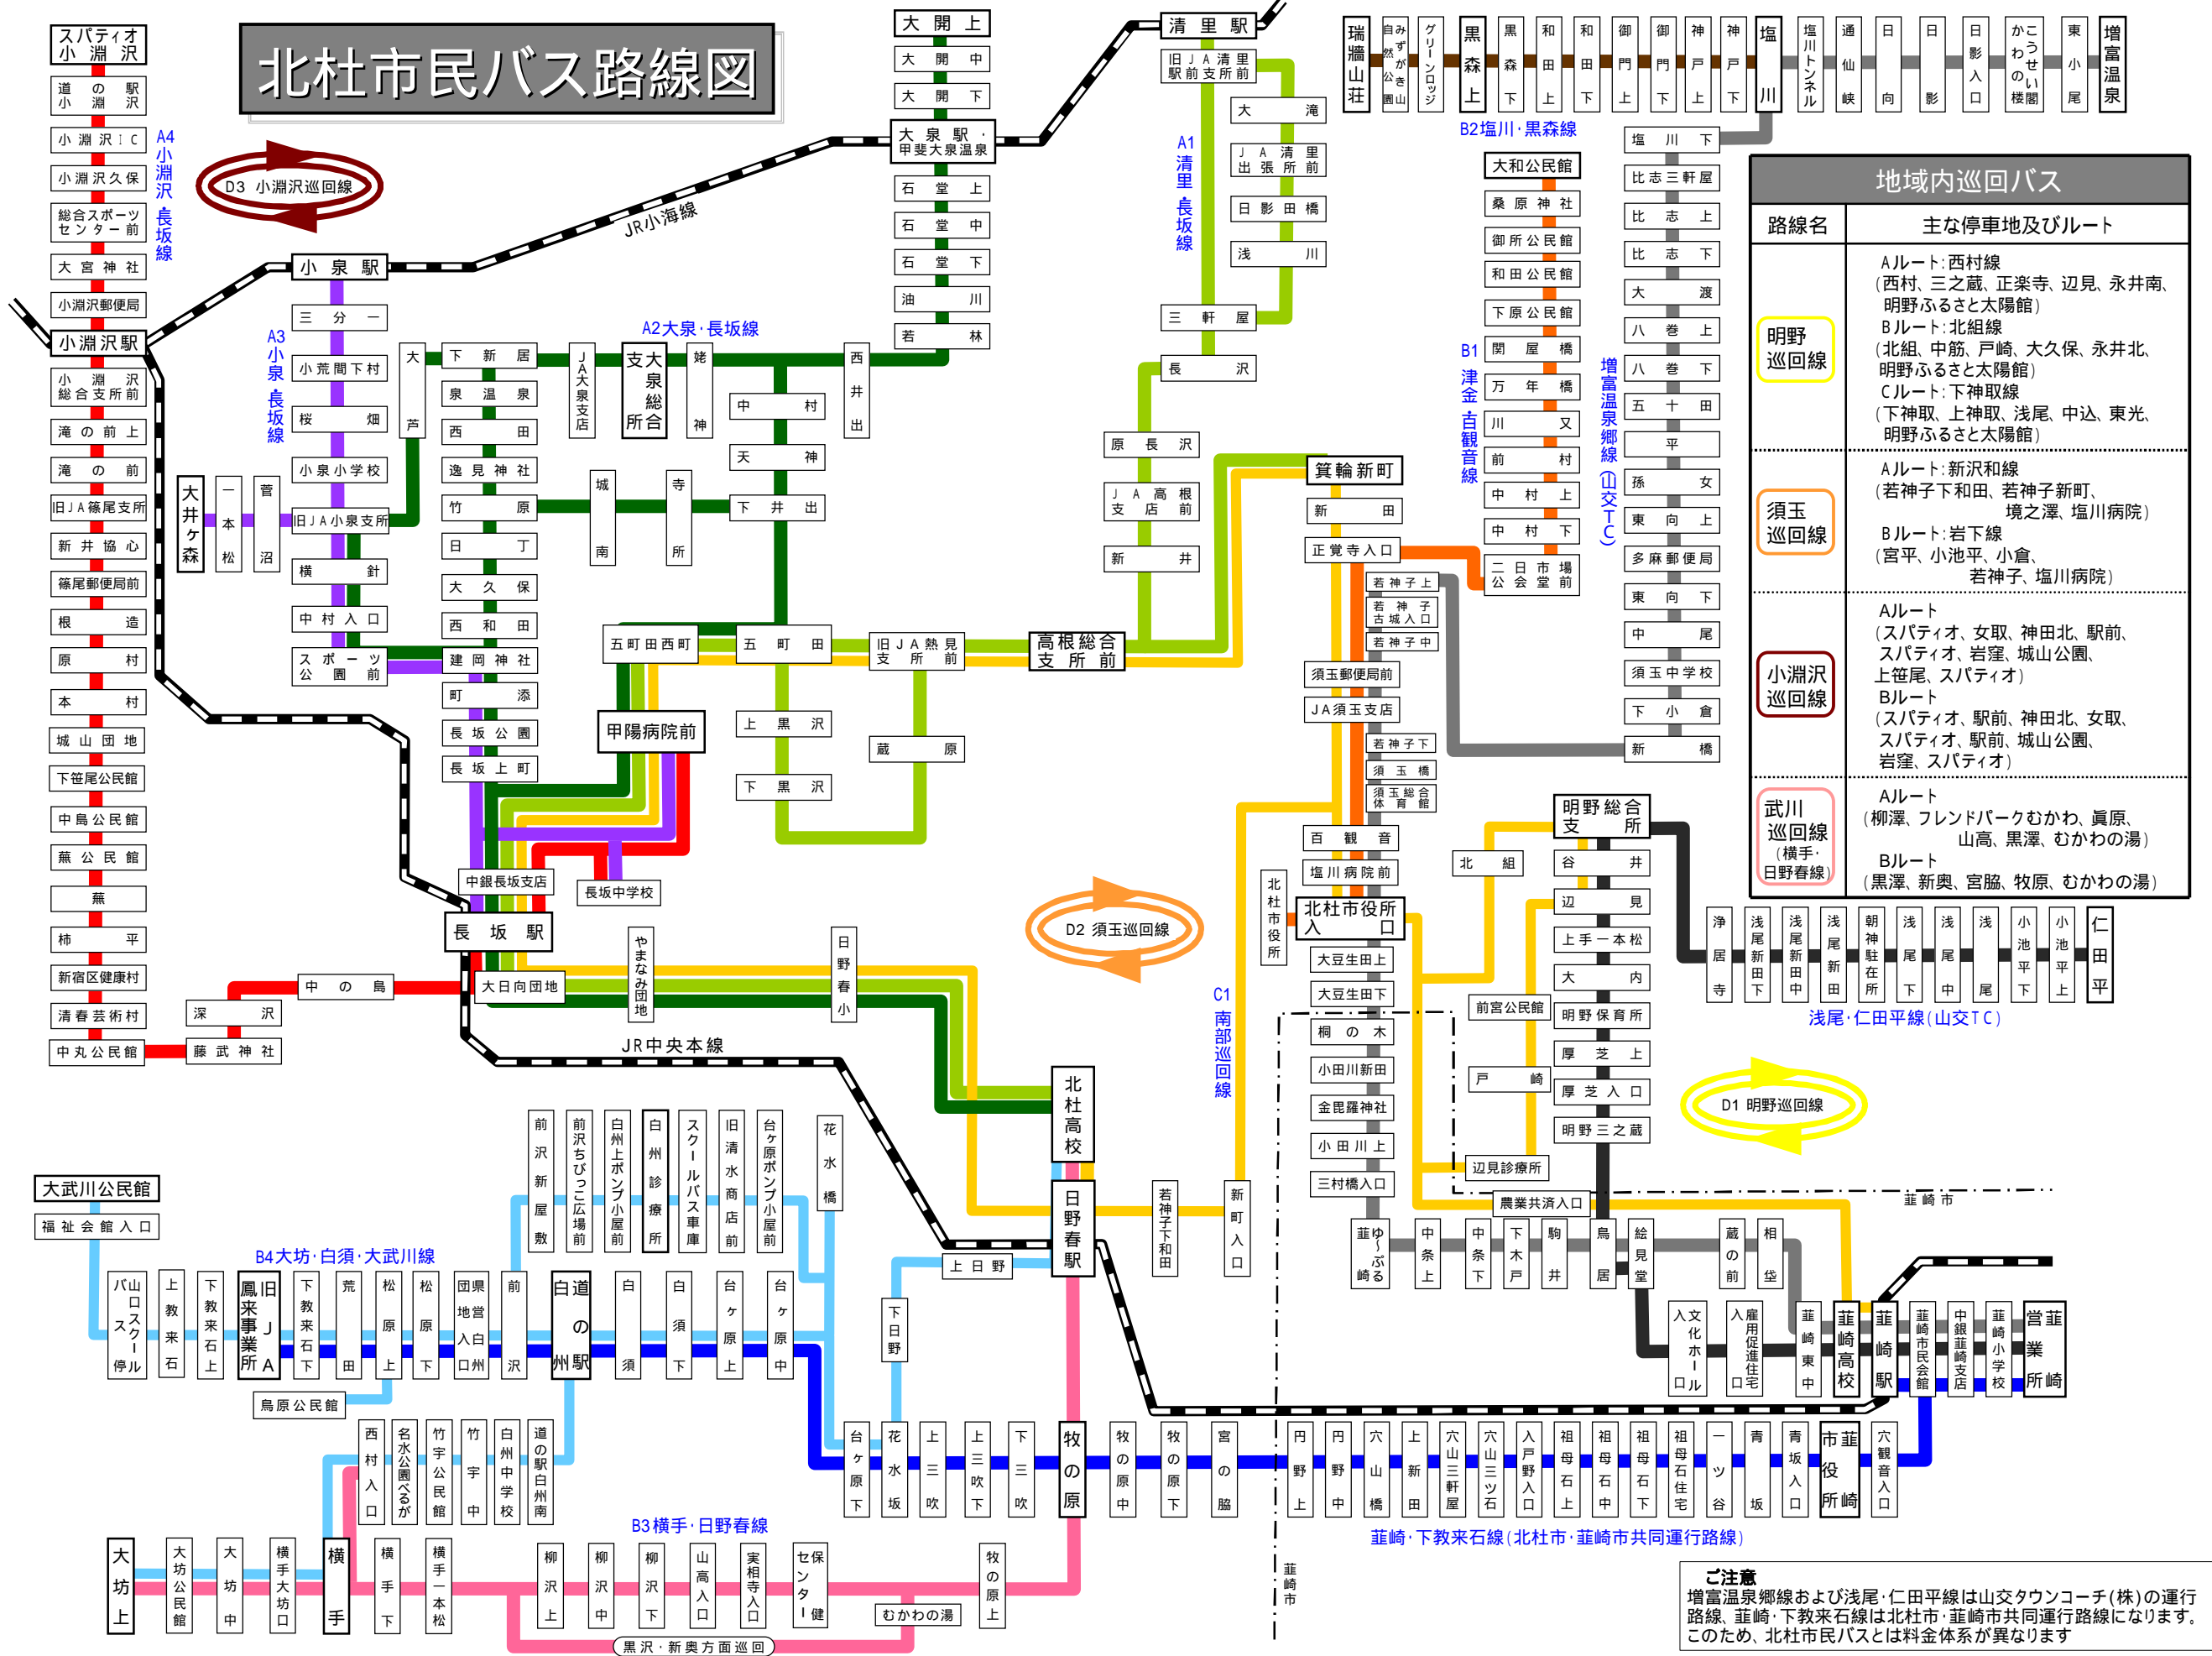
北杜市民バス路線図

スパティオ小淵沢
道の駅小淵沢
小淵沢IC
小淵沢久保
総合スポーツセンター前
大宮神社
小淵沢郵便局
小淵沢駅
小淵沢総合支所前
滝の前上
滝の前
旧JA篠尾支所
新井協心
篠尾郵便局前
根造
原村
本村
城山団地
下笹尾公民館
中島公民館
蕪公民館
蕪
柿平
新宿区健康村
清春芸術村
中丸公民館
A4 小淵沢・長坂線
D3 小淵沢巡回線
JR小海線

小泉駅
三分一
小荒間下村
桜畑
小泉小学校
旧JA小泉支所
横針
中村入口
スポーツ公園前
A3 小泉・長坂線
大井ヶ森
一本松
菅沼
大芦

大開上
大開中
大開下
大泉駅・甲斐大泉温泉
石堂上
石堂中
石堂下
油川
若林

A2大泉・長坂線
下新居
泉温泉
西田
逸見神社
竹原
日丁
大久保
西和田
建岡神社
町添
長坂公園
長坂上町
JA大泉支店
大泉総合支所
姥神
西井出
中村
天神
下井出
城南
寺所
五町田西町
五町田
上黒沢
下黒沢
旧JA熱見支所前
蔵原
高根総合支所前
甲陽病院前
中銀長坂支店
長坂中学校
長坂駅
中の島
深沢
藤武神社
大日向団地
やまなみ団地
日野春小
JR中央本線
北杜高校
日野春駅

清里駅
旧JA清里駅前支所前
大滝
JA清里出張所前
日影田橋
浅川
三軒屋
長沢
原長沢
JA高根支店前
新井
A1 清里・長坂線
箕輪新町
新田
正覚寺入口
若神子上
若神子古城入口
若神子中
須玉郵便局前
JA須玉支店
若神子下
須玉橋
須玉総合体育館
百観音
塩川病院前
北杜市役所入口
北杜市役所
大豆生田上
大豆生田下
桐の木
小田川新田
金毘羅神社
小田川上
三村橋入口
若神子下和田
新町入口
C1 南部巡回線
D2 須玉巡回線

瑞牆山荘
みずがき自然公園
グリーンロッジ
黒森上
黒森下
和田上
和田下
御門上
御門下
神戸上
神戸下
塩川
塩川トンネル
通仙峡
日向
日影
日影入口
こうせいかわの楼閣
東小尾
増富温泉
B2塩川・黒森線
大和公民館
桑原神社
御所公民館
和田公民館
下原公民館
関屋橋
万年橋
川又
前村
中村上
中村下
二日市場公会堂前
B1 津金・百観音線
塩川下
比志三軒屋
比志上
比志下
大渡
八巻上
八巻下
五十田
平
孫女
東向上
多麻郵便局
東向下
中尾
須玉中学校
下小倉
新橋
増富温泉郷線（山交TC）

地域内巡回バス
| 路線名 | 主な停車地及びルート |
|---|---|
| 明野巡回線 | Aルート：西村線（西村、三之蔵、正楽寺、辺見、永井南、明野ふるさと太陽館） Bルート：北組線（北組、中筋、戸崎、大久保、永井北、明野ふるさと太陽館） Cルート：下神取線（下神取、上神取、浅尾、中込、東光、明野ふるさと太陽館） |
| 須玉巡回線 | Aルート：新沢和線（若神子下和田、若神子新町、境之澤、塩川病院） Bルート：岩下線（宮平、小池平、小倉、若神子、塩川病院） |
| 小淵沢巡回線 | Aルート（スパティオ、女取、神田北、駅前、スパティオ、岩窪、城山公園、上笹尾、スパティオ） Bルート（スパティオ、駅前、神田北、女取、スパティオ、駅前、城山公園、岩窪、スパティオ） |
| 武川巡回線（横手・日野春線） | Aルート（柳澤、フレンドパークむかわ、眞原、山高、黒澤、むかわの湯） Bルート（黒澤、新奥、宮脇、牧原、むかわの湯） |

明野総合支所
北組
谷井
辺見
上手一本松
大内
前宮公民館
明野保育所
厚芝上
戸崎
厚芝入口
明野三之蔵
辺見診療所
農業共済入口
D1 明野巡回線
浄居寺
浅尾新田下
浅尾新田中
浅尾新田
朝神駐在所
浅尾下
浅尾中
浅尾
小池平下
小池平上
仁田平
浅尾・仁田平線（山交TC）
韮崎市
韮ゆ～ぶる崎
中条上
中条下
下木戸
駒井
鳥居
絵見堂
蔵の前
相垈
文化ホール入口
雇用促進住宅入口
韮崎東中
韮崎高校
韮崎駅
韮崎市民会館
中銀韮崎支店
韮崎小学校
韮崎営業所

大武川公民館
福祉会館入口
B4大坊・白須・大武川線
バススクール停
上教来石
下教来石
旧JA鳳来事業所
下教来石下
荒田
松原上
松原下
団地営県入口白州
前沢
白州の道駅
白須
白須下
台ヶ原上
台ヶ原中
鳥原公民館
前沢新屋敷
前沢ちびっこ広場前
白州上ポンプ小屋前
白州診療所
スクールバス車庫
旧清水商店前
台ヶ原ポンプ小屋前
花水橋
上日野
下日野
台ヶ原下
花水坂
上三吹
上三吹下
下三吹
牧の原
牧の原中
牧の原下
宮の脇
円野上
円野中
穴山橋
上新田
穴山三軒屋
穴山三ツ石
入戸野入口
祖母石上
祖母石中
祖母石下
祖母石住宅
一ツ谷
青坂
青坂入口
韮崎市役所
穴観音入口
韮崎・下教来石線（北杜市・韮崎市共同運行路線）
西村入口
名水公園べるが
竹宇公民館
竹宇
白州中学校
道の駅白州南
B3横手・日野春線
大坊上
大坊公民館
大坊中
横手大坊口
横手
横手下
横手一本松
柳沢上
柳沢中
柳沢下
山高入口
実相寺入口
保健センター
むかわの湯
牧の原上
黒沢・新奥方面巡回
韮崎市

ご注意
増富温泉郷線および浅尾・仁田平線は山交タウンコーチ(株)の運行路線、韮崎・下教来石線は北杜市・韮崎市共同運行路線になります。このため、北杜市民バスとは料金体系が異なります